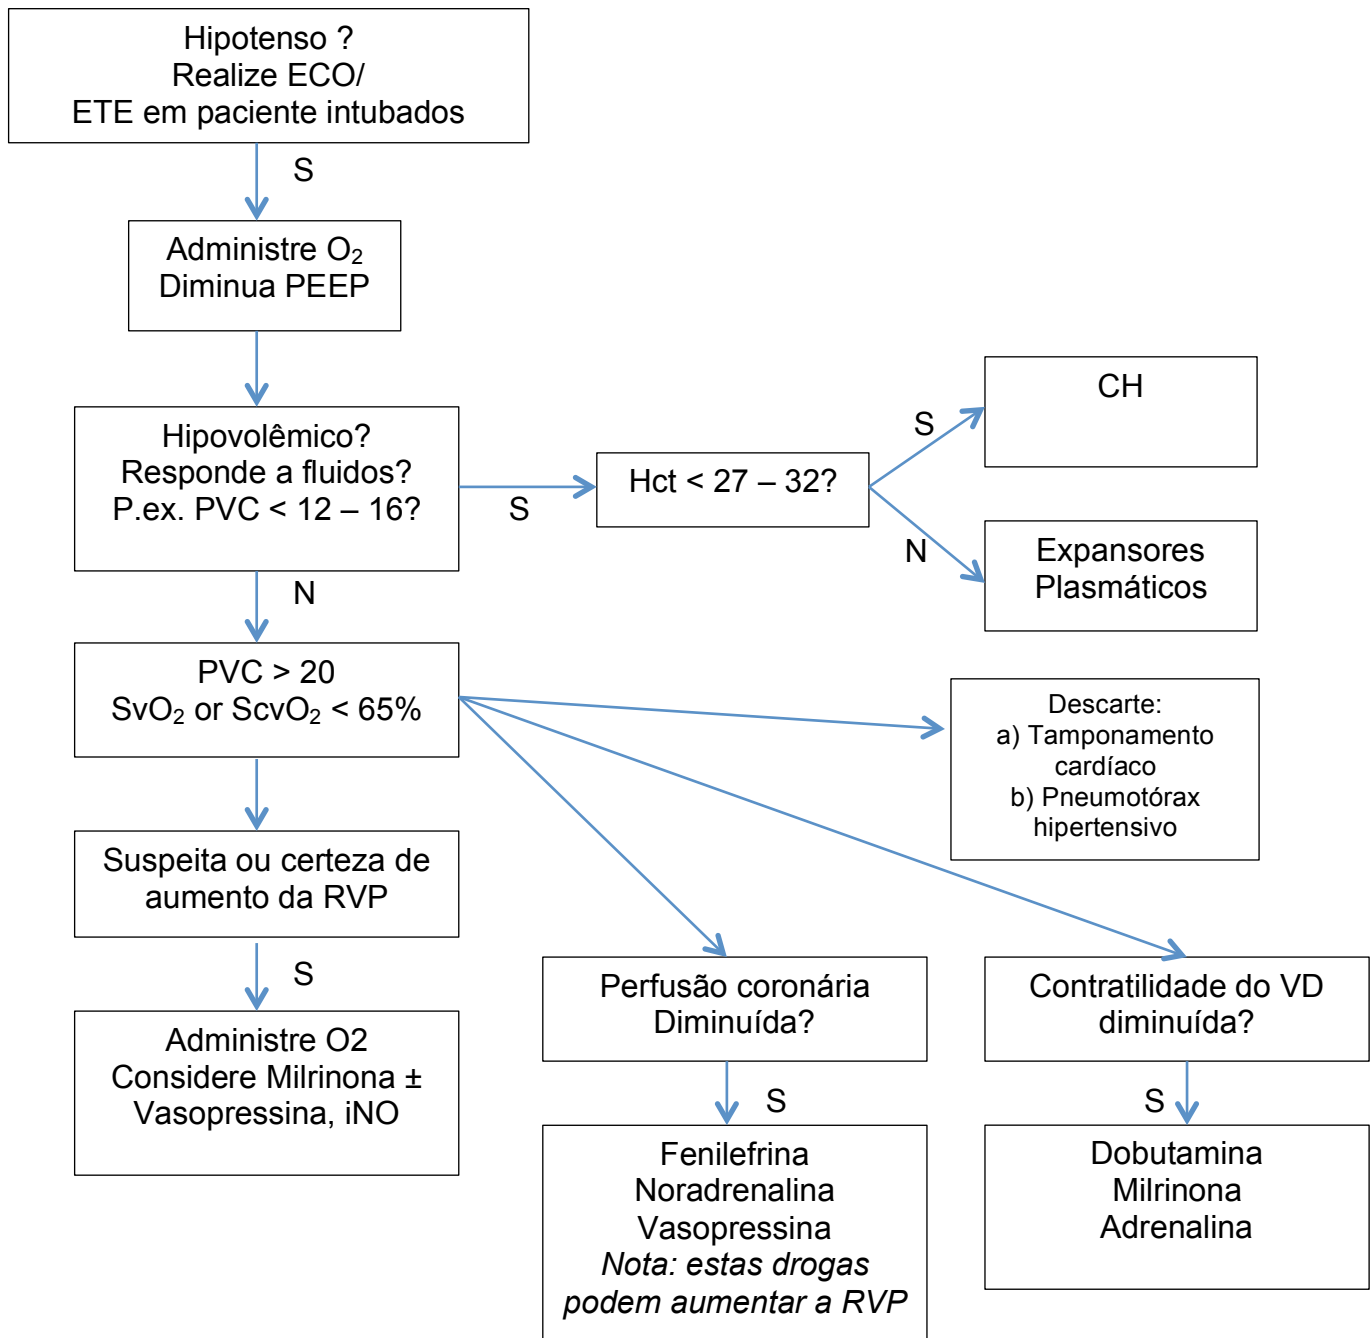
Hipotenso ?
Realize ECO/
ETE em paciente intubados

S

Administre $O_2$
Diminua PEEP

Hipovolêmico?
Responde a fluidos?
P.ex. PVC < 12 – 16?

S

Hct < 27 – 32?

S

CH

N

Expansores
Plasmáticos

N

PVC > 20
$SvO_2$ or $ScvO_2$ < 65%

Descarte:
a) Tamponamento cardíaco
b) Pneumotórax hipertensivo

Suspeita ou certeza de aumento da RVP

S

Administre O2
Considere Milrinona ±
Vasopressina, iNO

Perfusão coronária
Diminuída?

S

Fenilefrina
Noradrenalina
Vasopressina
Nota: estas drogas podem aumentar a RVP

Contratilidade do VD diminuída?

S

Dobutamina
Milrinona
Adrenalina